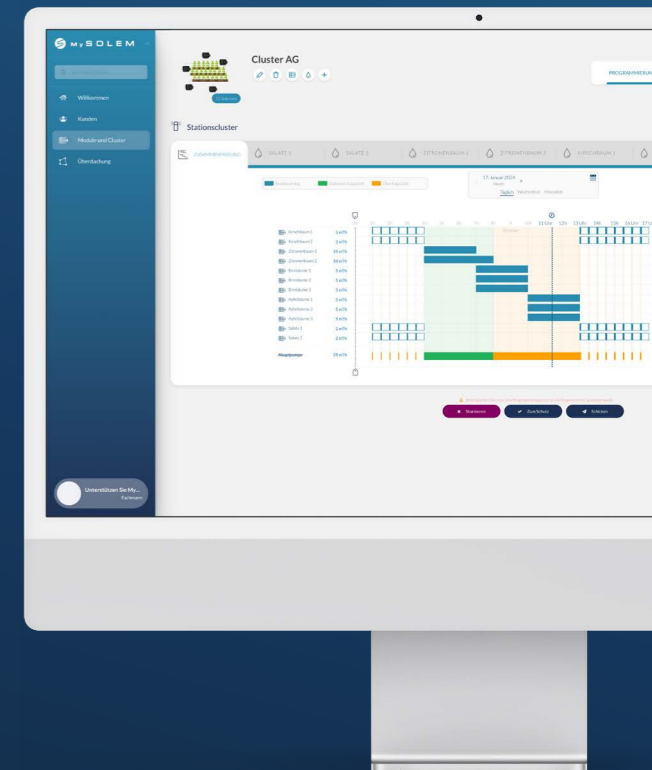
MySOLEM

Willkommen
Kunden
Module und Cluster
Überdachung

Cluster AG

PROGRAMMIERUN

Stationscluster

ZUSAMMENFASSUNG
SALATE 1
SALATE 2
ZITRONENBAUM 1
ZITRONENBAUM 2
APFELBAUM 1

17. Januar 2024
Täglich Wöchentlich Monatlich

Apfelbaum 1
Apfelbaum 2
Zitronenbaum 1
Zitronenbaum 2
Birnbaum 1
Birnbaum 2
Birnbaum 3
Apfelbäume 1
Apfelbäume 2
Apfelbäume 3
Salate 1
Salate 2

Hauptpumpe

11 Uhr
12h
13 Uhr
14h
15h
16 Uhr
17 Uhr

Speichern
Zurücksetzen
Schicken

Unterstützen Sie My...